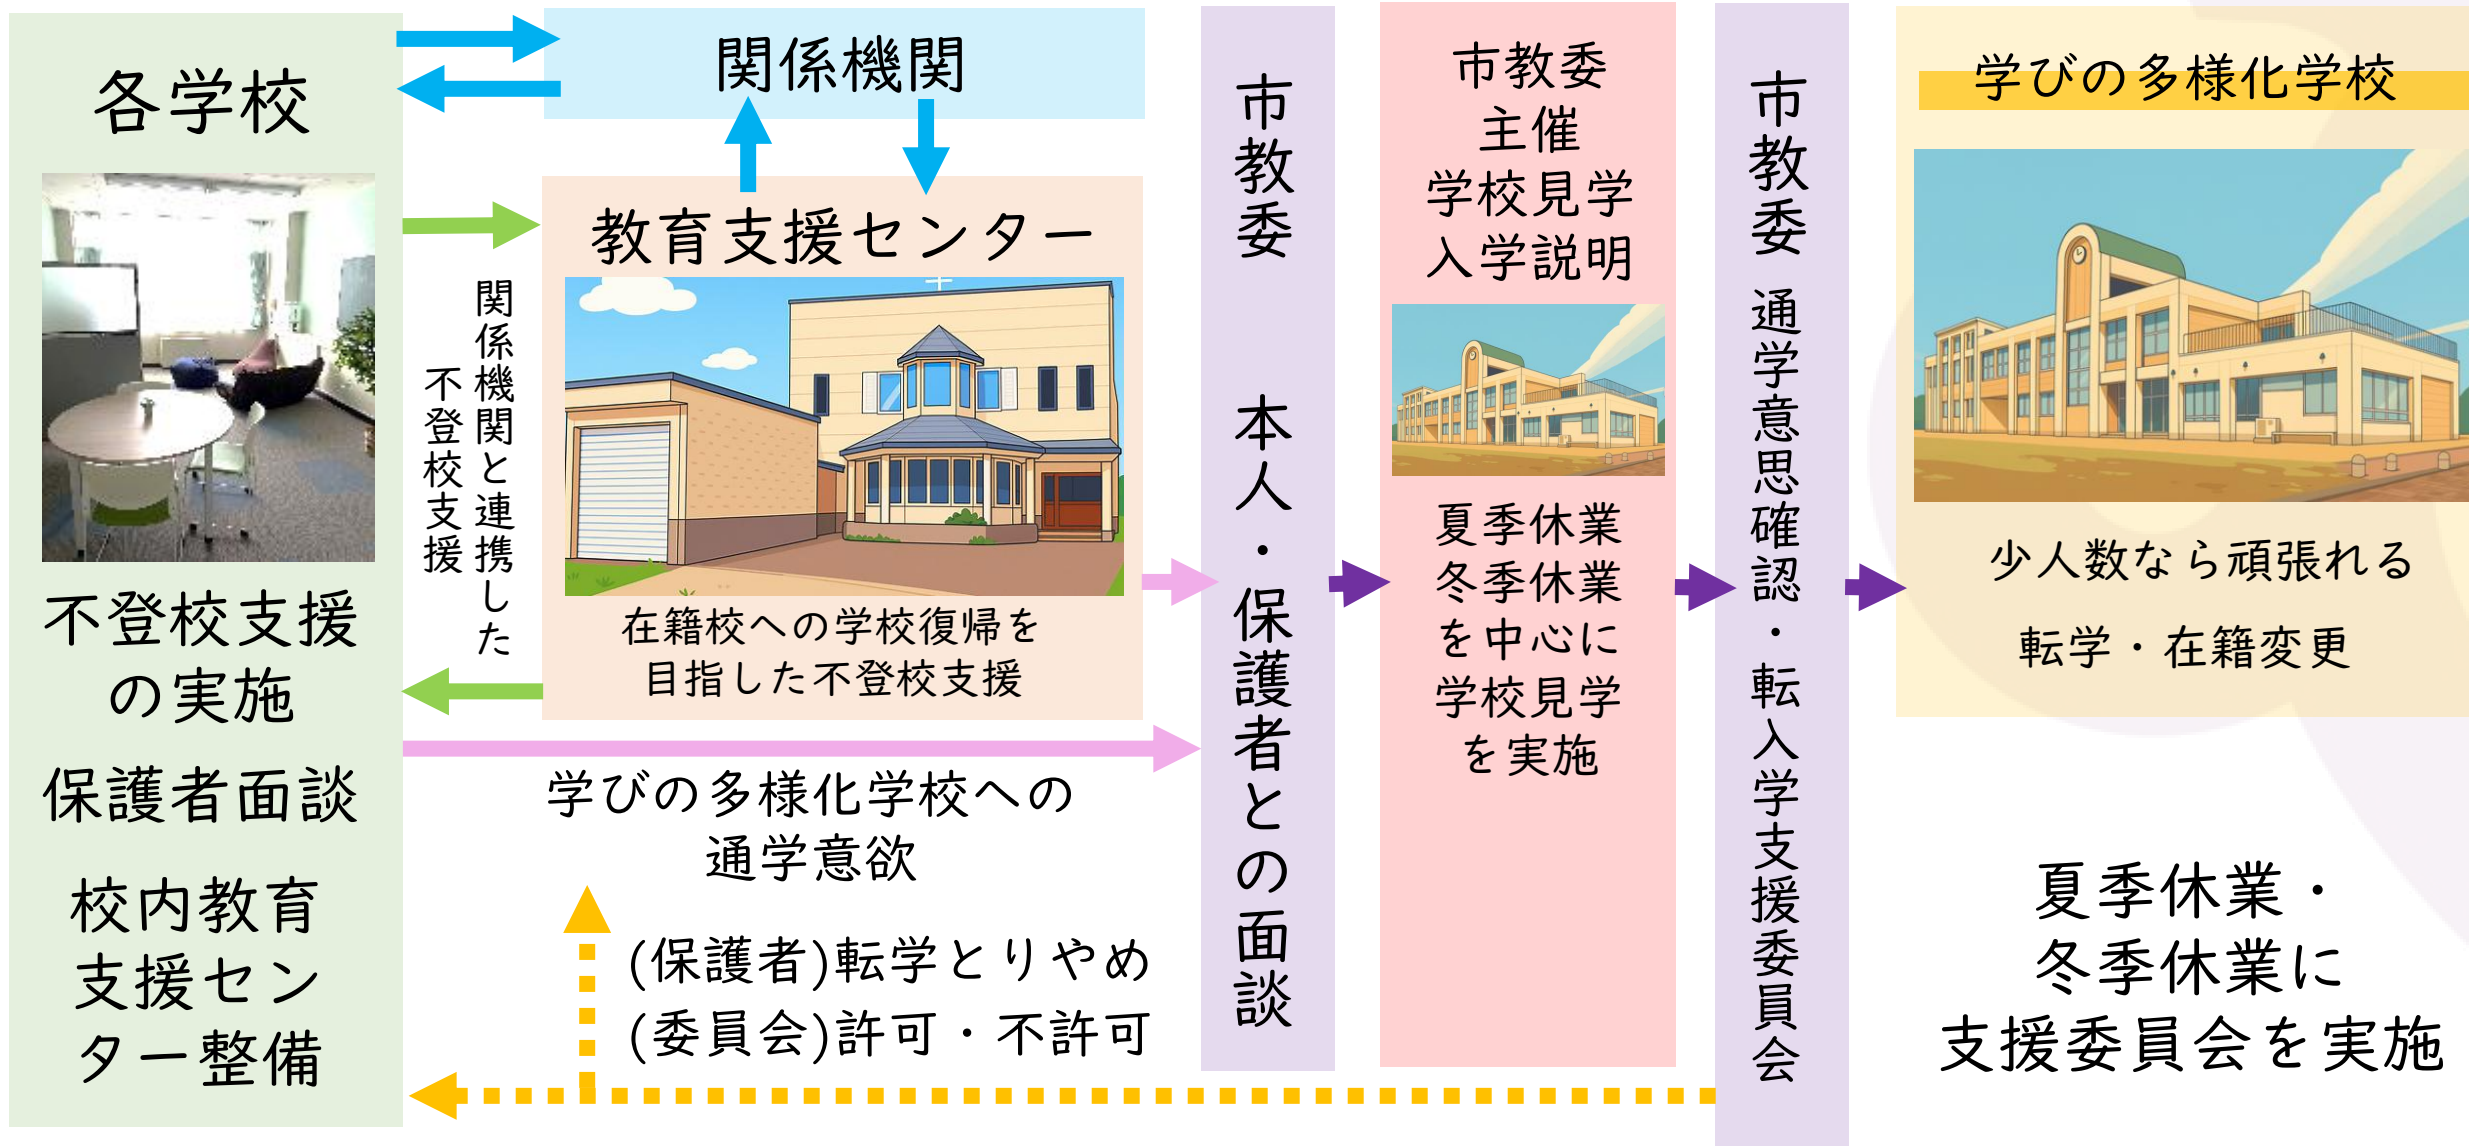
各学校

不登校支援の実施

保護者面談

校内教育支援センター整備

関係機関

教育支援センター

在籍校への学校復帰を目指した不登校支援

関係機関と連携した不登校支援

学びの多様化学校への通学意欲

(保護者)転学とりやめ
(委員会)許可・不許可

市教委

本人・保護者との面談

市教委主催
学校見学
入学説明

夏季休業
冬季休業
を中心に
学校見学
を実施

市教委

通学意思確認・転入学支援委員会

学びの多様化学校

少人数なら頑張れる

転学・在籍変更

夏季休業・冬季休業に支援委員会を実施